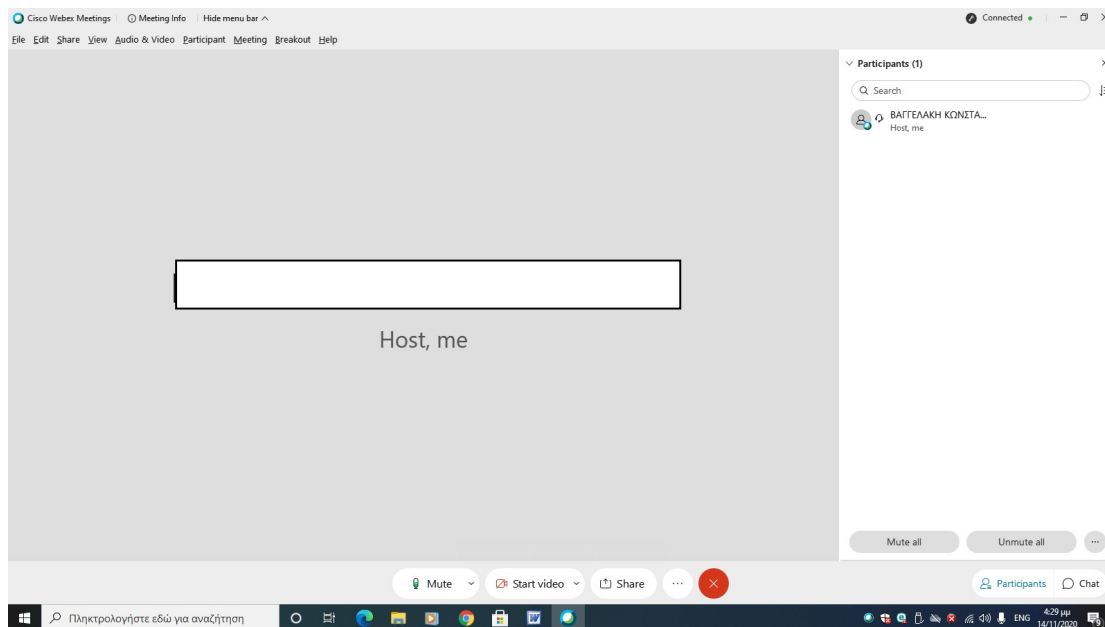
Cisco Webex Meetings | Meeting Info | Hide menu bar

Connected

File Edit Share View Audio & Video Participant Meeting Breakout Help

Host, me

Participants (1)

Search

ΒΑΓΓΕΛΑΚΗ ΚΩΝΣΤΑ...
Host, me

Mute all

Unmute all

Mute

Start video

Share

Participants

Chat

Πληκτρολογήστε εδώ για αναζήτηση

ENG

4:29 μμ
14/11/2020